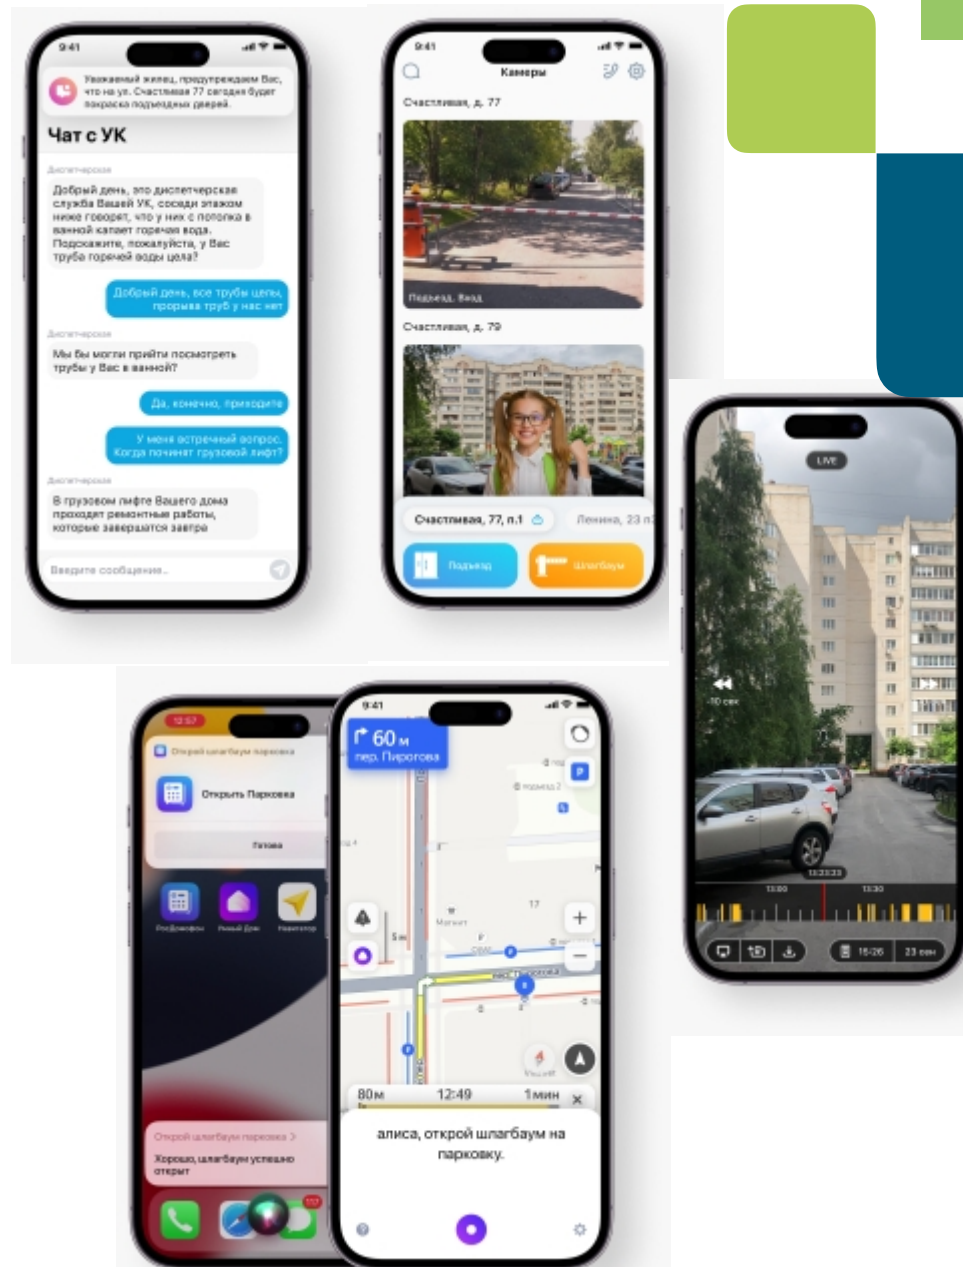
9:41

Уважаемый жилец, предупреждаем Вас, что на ул. Счастливая 77 сегодня будет покраска подъездных дверей.

Чат с УК

Диспетчерская

Добрый день, это диспетчерская служба Вашей УК, соседи этажом ниже говорят, что у них с потолка в ванной капает горячая вода. Подскажите, пожалуйста, у Вас труба горячей воды цела?

Добрый день, все трубы целы, прорыва труб у нас нет

Диспетчерская

Мы бы могли прийти посмотреть трубы у Вас в ванной?

Да, конечно, приходите

У меня встречный вопрос. Когда починят грузовой лифт?

Диспетчерская

В грузовом лифте Вашего дома проходят ремонтные работы, которые завершатся завтра

Введите сообщение...

9:41

Камеры

Счастливая, д. 77

Подъезд. Въезд

Счастливая, д. 79

Счастливая, 77, п.1

Ленина, 23 п

Подъезд

Шлагбаум

LIVE

-10 сек

13:23:23

13:00

13:30

15/26

23 сен

12:57

Открыть шлагбаум парковки

Открыть Парковка

Готово

Госдомофоны

Умный Дом

Навигатор

Открой шлагбаум парковки >

Хорошо, шлагбаум успешно открыт

9:41

60 м

пер. Пирогова

80м

12:49

1мин

алиса, открой шлагбаум на парковку.